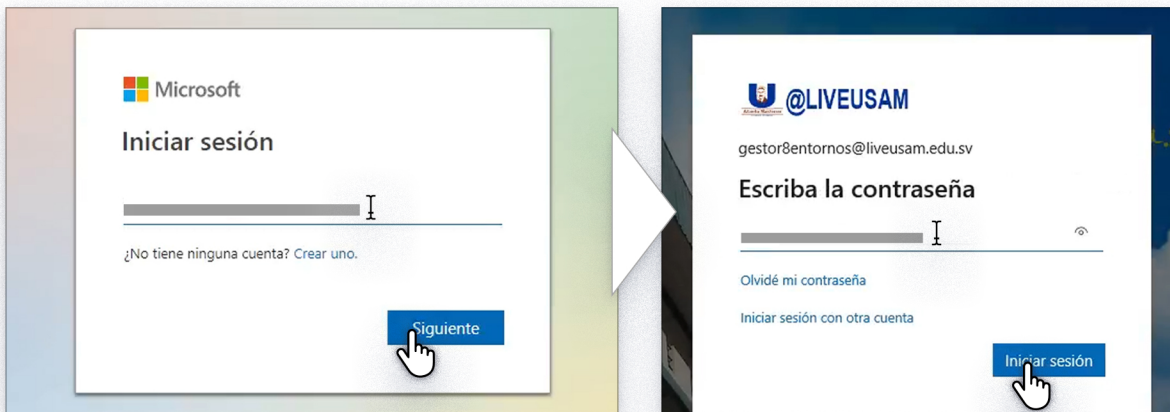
Microsoft

Iniciar sesión

¿No tiene ninguna cuenta? Crear uno.

Siguiente

@LIVEUSAM

gestor8entornos@liveusam.edu.sv

Escriba la contraseña

Olvidé mi contraseña

Iniciar sesión con otra cuenta

Iniciar sesión